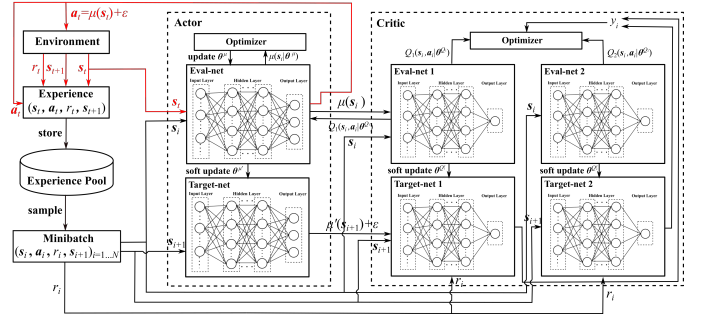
$\boldsymbol{a}_i = \mu(\boldsymbol{s}_i) + \varepsilon$

Environment

$r_i$ $\boldsymbol{s}_{i+1}$ $\boldsymbol{s}_i$

$\boldsymbol{a}_i$

Experience
$(\boldsymbol{s}_t, \boldsymbol{a}_t, r_t, \boldsymbol{s}_{t+1})$

store

Experience Pool

sample

Minibatch
$(\boldsymbol{s}_i, \boldsymbol{a}_i, r_i, \boldsymbol{s}_{i+1})_{i=1...N}$

$r_i$

Actor

Optimizer

update $\theta^{\mu}$

$\mu(\boldsymbol{s}_i|\theta^{\mu})$

Eval-net

Input Layer Hidden Layer Output Layer

$\boldsymbol{s}_i$

$\boldsymbol{s}_i$

$\mu(\boldsymbol{s}_i)$

$Q_1(\boldsymbol{s}_i, \boldsymbol{a}_i|\theta^{Q_1})$

$\boldsymbol{s}_i$

soft update $\theta^{\mu'}$

Target-net

Input Layer Hidden Layer Output Layer

$\boldsymbol{s}_{i+1}$

$\mu'(\boldsymbol{s}_{i+1}) + \varepsilon$

$\boldsymbol{s}_{i+1}$

Critic

$y_i$

Optimizer

$Q_1(\boldsymbol{s}_i, \boldsymbol{a}_i|\theta^{Q_1})$

$Q_2(\boldsymbol{s}_i, \boldsymbol{a}_i|\theta^{Q_2})$

Eval-net 1

Input Layer Hidden Layer Output Layer

Eval-net 2

Input Layer Hidden Layer Output Layer

$\boldsymbol{s}_i$

soft update $\theta^{Q_1'}$

soft update $\theta^{Q_2'}$

Target-net 1

Input Layer Hidden Layer Output Layer

Target-net 2

Input Layer Hidden Layer Output Layer

$\boldsymbol{s}_{i+1}$

$r_i$

$r_i$